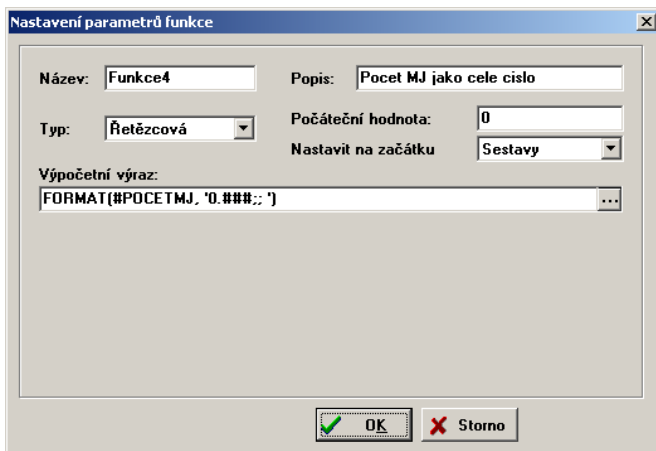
Nastavení parametrů funkce

Název: Funkce4

Popis: Pocet MJ jako cele cislo

Typ: Řetězcová

Počáteční hodnota: 0

Nastavit na začátku Sestavy

Výpočetní výraz:

FORMAT(#POCETMJ, '0.###;; ')

...

OK

Storno